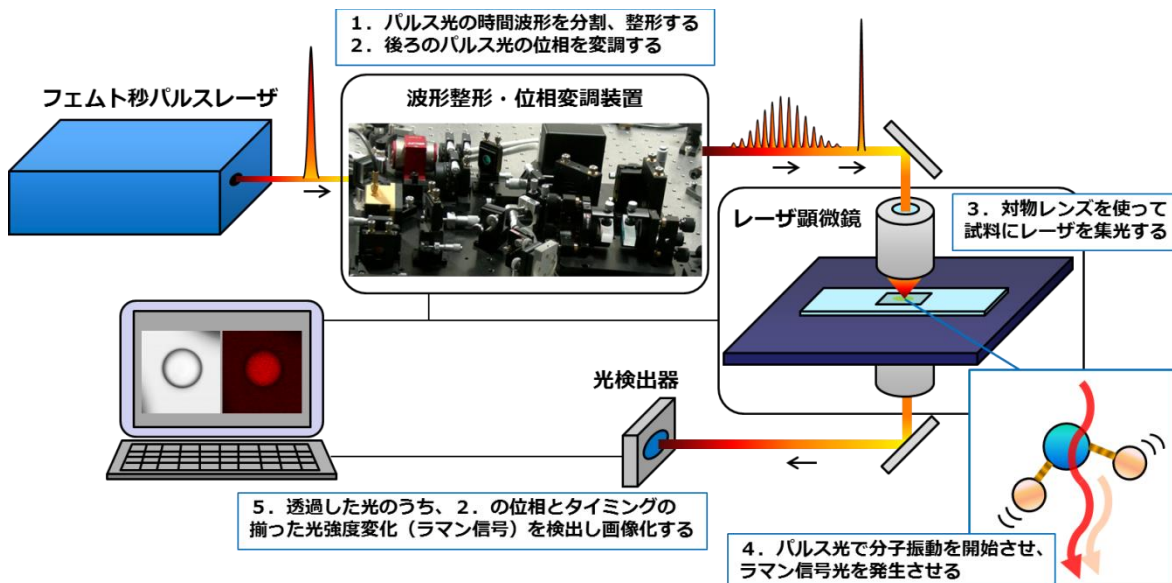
1．パルス光の時間波形を分割、整形する
2．後ろのパルス光の位相を変調する

フェムト秒パルスレーザ

波形整形・位相変調装置

レーザ顕微鏡

3．対物レンズを使って試料にレーザを集光する

光検出器

5．透過した光のうち、2．の位相とタイミングの揃った光強度変化（ラマン信号）を検出し画像化する

4．パルス光で分子振動を開始させ、ラマン信号光を発生させる